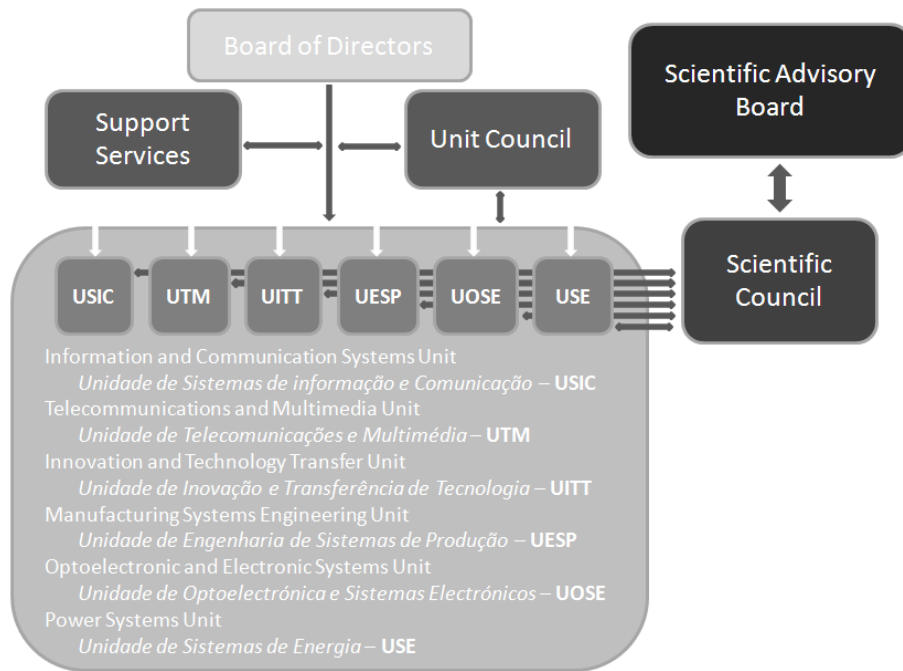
Board of Directors

Support Services

Unit Council

Scientific Advisory Board

Scientific Council

USIC

UTM

UITT

UESP

UOSE

USE

Information and Communication Systems Unit
*Unidade de Sistemas de informação e Comunicação* – **USIC**
Telecommunications and Multimedia Unit
*Unidade de Telecomunicações e Multimédia* – **UTM**
Innovation and Technology Transfer Unit
*Unidade de Inovação e Transferência de Tecnologia* – **UITT**
Manufacturing Systems Engineering Unit
*Unidade de Engenharia de Sistemas de Produção* – **UESP**
Optoelectronic and Electronic Systems Unit
*Unidade de Optoelectrónica e Sistemas Electrónicos* – **UOSE**
Power Systems Unit
*Unidade de Sistemas de Energia* – **USE**